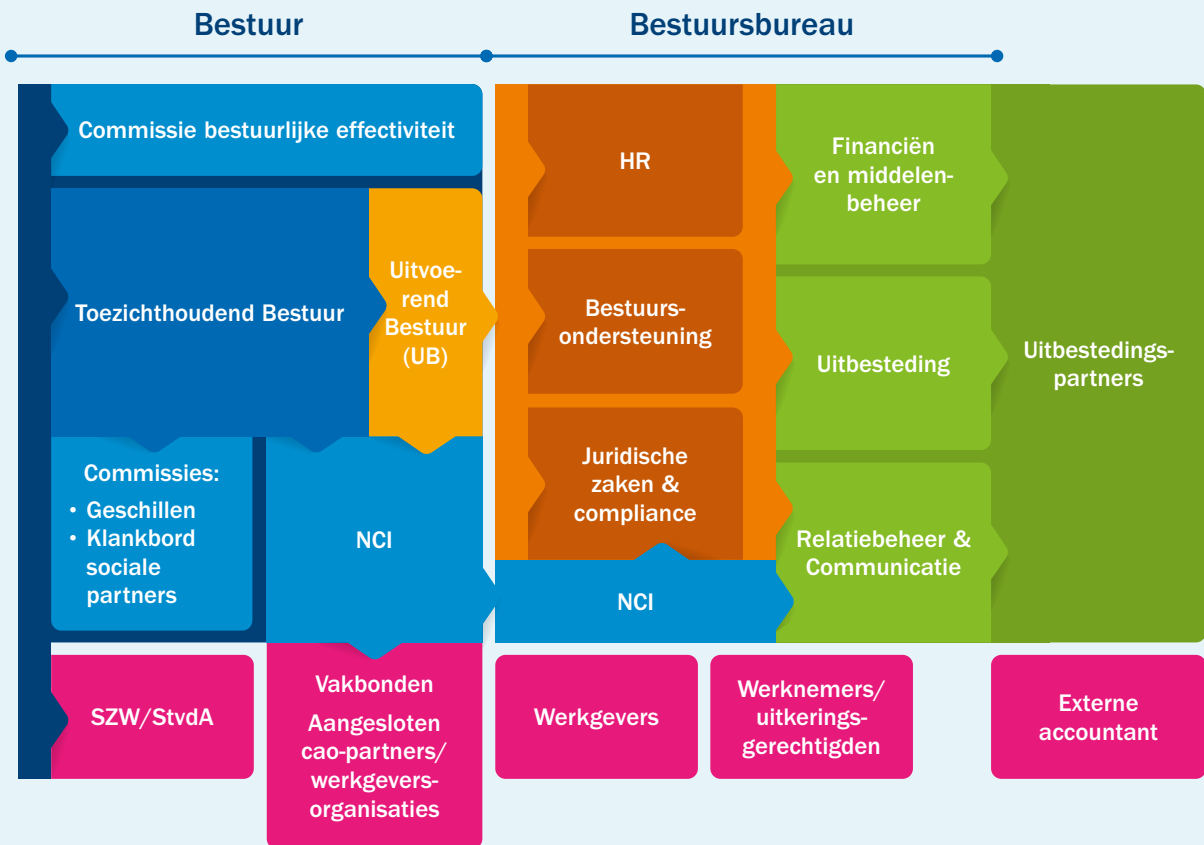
Bestuur

Bestuursbureau

Commissie bestuurlijke effectiviteit

Toezichthoudend Bestuur

Uitvoerend Bestuur (UB)

Commissies:
• Geschillen
• Klankbord sociale partners

NCI

HR

Bestuursondersteuning

Juridische zaken & compliance

NCI

Financiën en middelenbeheer

Uitbesteding

Relatiebeheer & Communicatie

Uitbestedingspartners

SZW/StvdA

Vakbonden
Aangesloten cao-partners/ werkgeversorganisaties

Werkgevers

Werknemers/ uitkeringsgerechtigden

Externe accountant